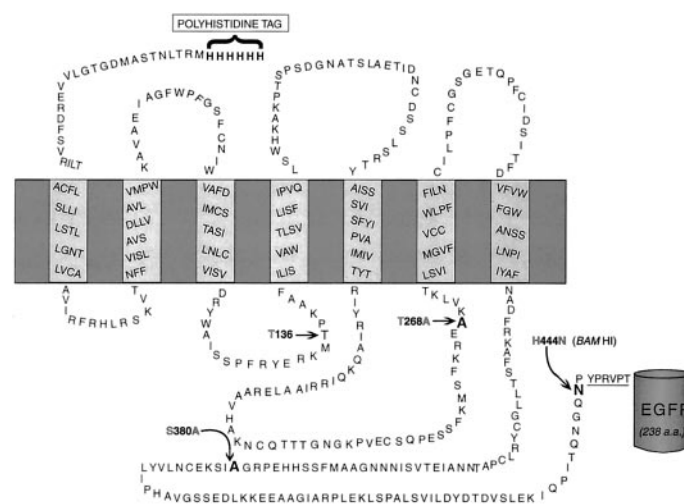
POLYHISTIDINE TAG

VLGTGDMASTNLTRMHHHHHH

VERDFSVRILT

IAGFWPFGSFCNIW

IEAVAK

SPSDGNATSLAETIDNCDSS

STPKAKHWSL

YTRSL

SGETQPFCLIDSTTDF

GGCFPLIC

ACFL SLLI LSTL LGNT LVCA

VMPW AVL DLLV AVS VISL NFF

VAFD IMCS TASI LNLC VISV

IPVQ LISF TLSV VAW ILIS

AISS SVI SFYI PVA IMIV TYT

FILN WLPF VCC MGVF LSVI

VFVW FGW ANSS LNPI IYAF

AVIRFRHLRSKVT

RDYWAISSPFRYERKMTPKAAF

T136

RIYRIAQKRIARRIALERAAVHAK

T268A

TKLVKAERKFSMKSFESSQPECVKGNGTTTQCNK

NADFRKAFSTLLGCYRLCPANNAIETVSSINNNGAAMFSSHHEPRGA

H444N (BAMHI)

NPYPRVPT QGNQTIP

EGFP (238 a.a.)

S380A

LYVLNCEKSIA

PHAVGSSEDLKKEEAAGIARPLEKLSPALSVILDYDTDVSLEK